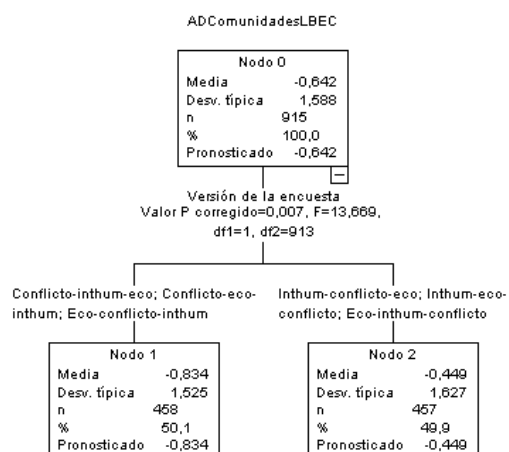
ADComunidadesLBEC

| Nodo 0 | |
|---|---|
| Media | -0,642 |
| Desv. típica | 1,588 |
| n | 915 |
| % | 100,0 |
| Pronosticado | -0,642 |

Versión de la encuesta
Valor P corregido=0,007, F=13,669, df1=1, df2=913

Conflicto-inthum-eco; Conflicto-eco-inthum; Eco-conflicto-inthum

| Nodo 1 | |
|---|---|
| Media | -0,834 |
| Desv. típica | 1,525 |
| n | 458 |
| % | 50,1 |
| Pronosticado | -0,834 |

Inthum-conflicto-eco; Inthum-eco-conflicto; Eco-inthum-conflicto

| Nodo 2 | |
|---|---|
| Media | -0,449 |
| Desv. típica | 1,627 |
| n | 457 |
| % | 49,9 |
| Pronosticado | -0,449 |